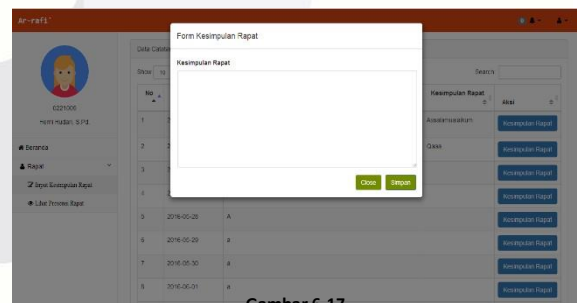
Ar-rafi'

6221006
Herri Hudan, S.Pd.

Beranda
Rapat
Input Kesimpulan Rapat
Lihat Proses Rapat

Data Catatan
Show 10
Search

| No | | | Kesimpulan Rapat | Aksi |
|---|---|---|---|---|
| 1 | | | Assalamualaikum | Kesimpulan Rapat |
| 2 | | | Oasis | Kesimpulan Rapat |
| 3 | | | | Kesimpulan Rapat |
| 4 | | | | Kesimpulan Rapat |
| 5 | 2016-05-28 | A | | Kesimpulan Rapat |
| 6 | 2016-05-29 | a | | Kesimpulan Rapat |
| 7 | 2016-05-30 | a | | Kesimpulan Rapat |
| 8 | 2016-06-01 | a | | Kesimpulan Rapat |

Form Kesimpulan Rapat
Kesimpulan Rapat
Close Simpan

Gambar 6.17